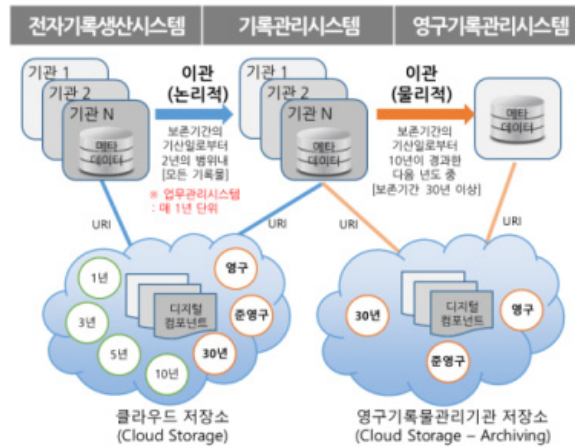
전자기록생산시스템

기록관리시스템

영구기록관리시스템

기관 1
기관 2
기관 N
메타 데이터

이관 (논리적)
보존기간의 기산일로부터 2년의 범위내 [모든 기록물]
※ 업무관리시스템 : 매 1년 단위

기관 1
기관 2
기관 N
메타 데이터

이관 (물리적)
보존기간의 기산일로부터 10년이 경과한 다음 년도 중 [보존기간 30년 이상]

메타 데이터

URI
URI
URI
URI

1년
3년
5년
10년
디지털 컴포넌트
영구
준영구
30년

클라우드 저장소 (Cloud Storage)

30년
디지털 컴포넌트
영구
준영구

영구기록물관리기관 저장소 (Cloud Storage – Archiving)